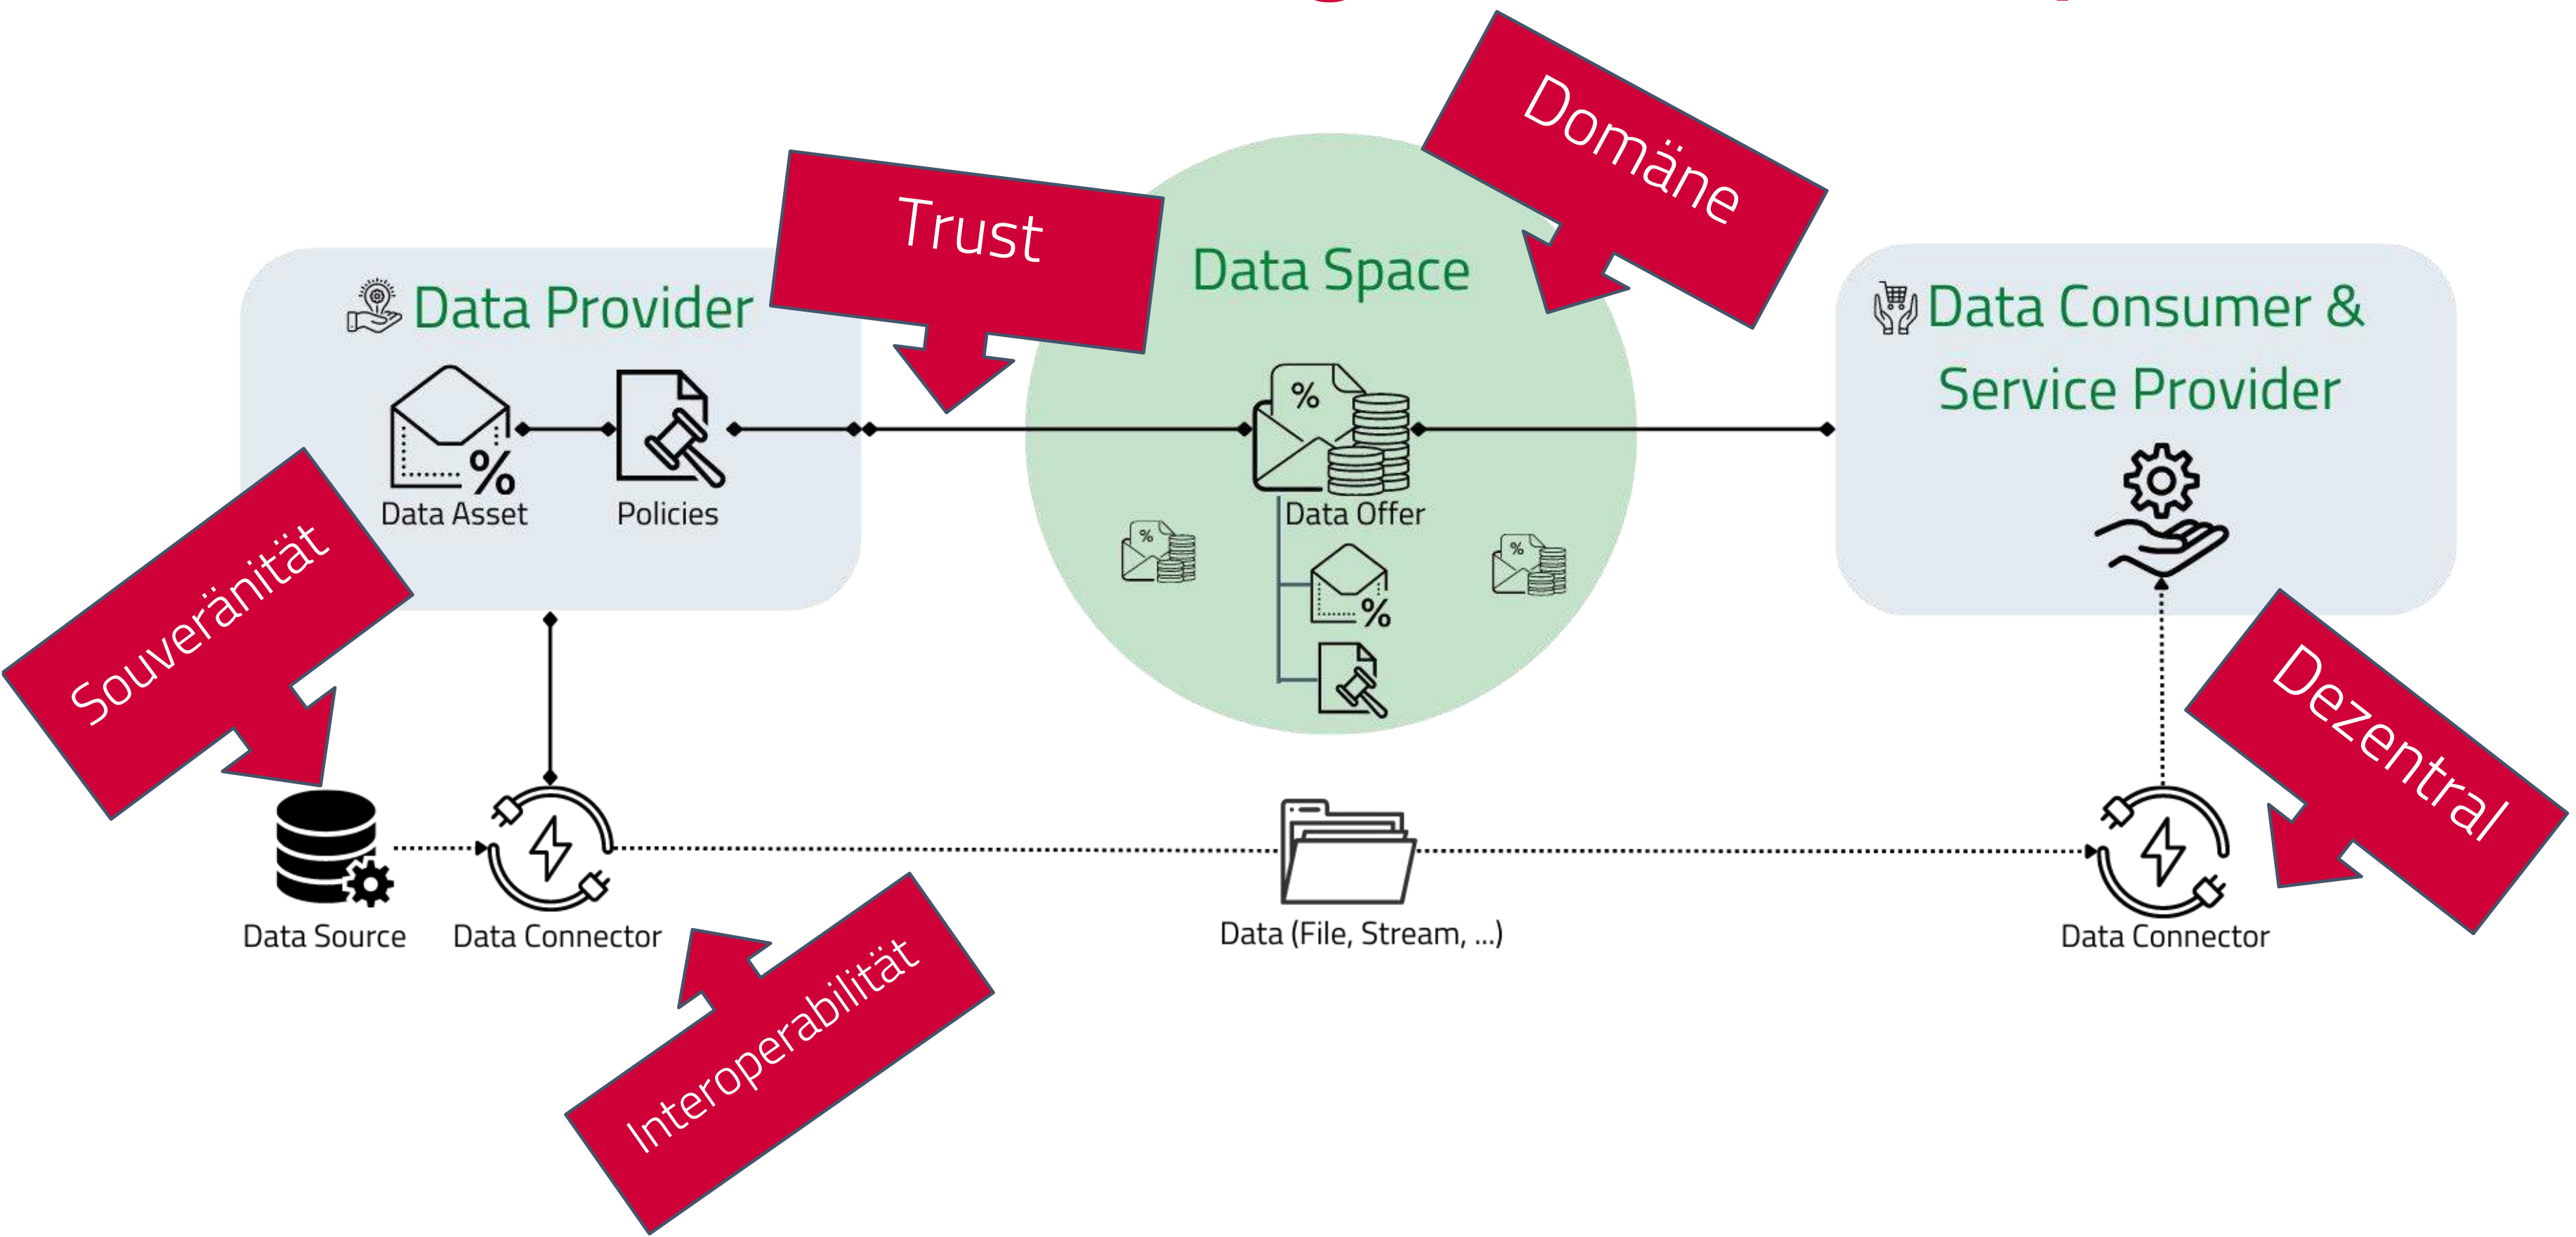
Trust

Domäne

Data Provider

Data Space

Data Consumer & Service Provider

%

Data Asset

Policies

%

Data Offer

%

Souveränität

Dezentral

Data Source

Data Connector

Data (File, Stream, ...)

Data Connector

Interoperabilität